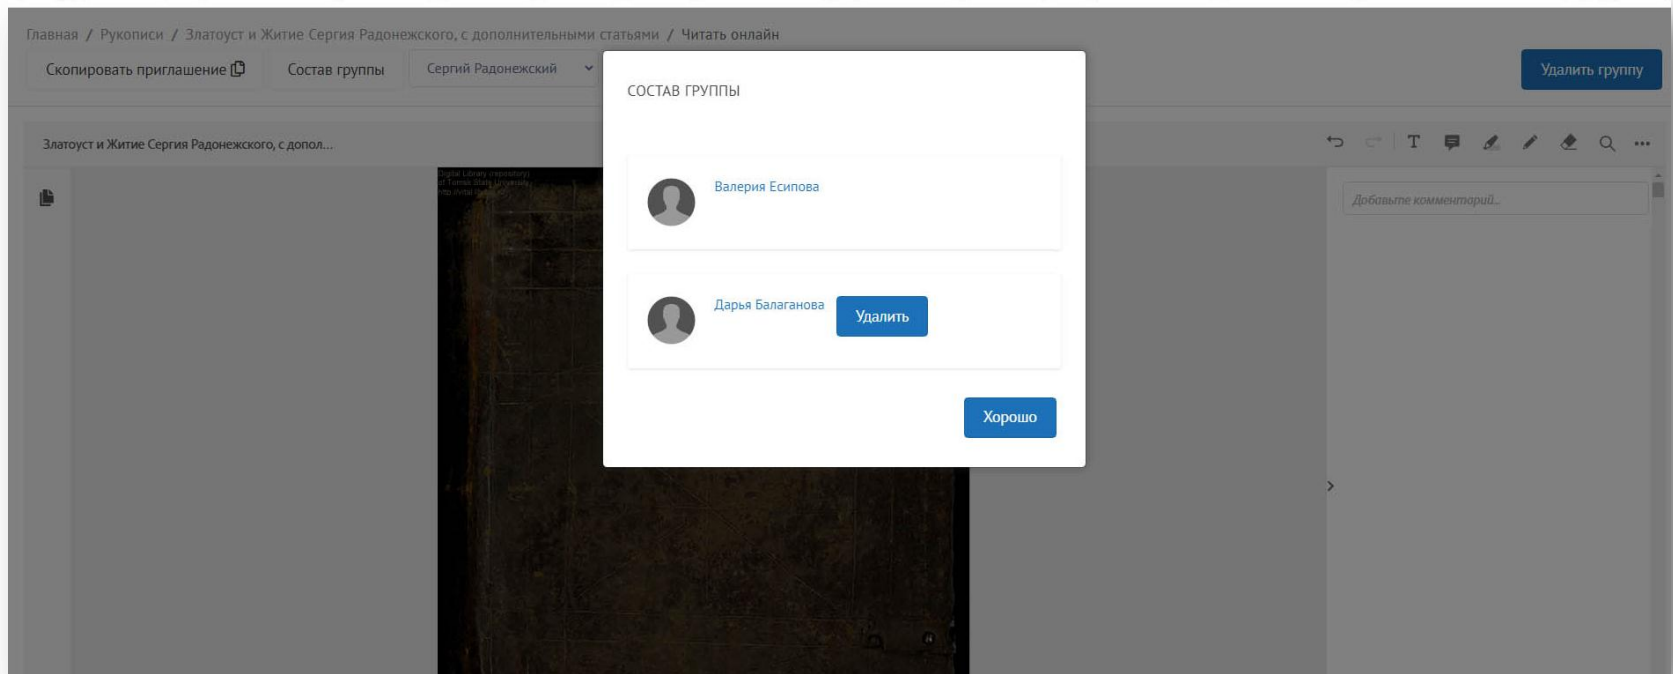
Главная / Рукописи / Златоуст и Житие Сергия Радонежского, с дополнительными статьями / Читать онлайн

Скопировать приглашение

Состав группы

Сергий Радонежский

Удалить группу

Златоуст и Житие Сергия Радонежского, с допол...

Digital Library (repository) of Tomsk State University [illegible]

Добавьте комментарий...

СОСТАВ ГРУППЫ

Валерия Есипова

Дарья Балаганова

Удалить

Хорошо